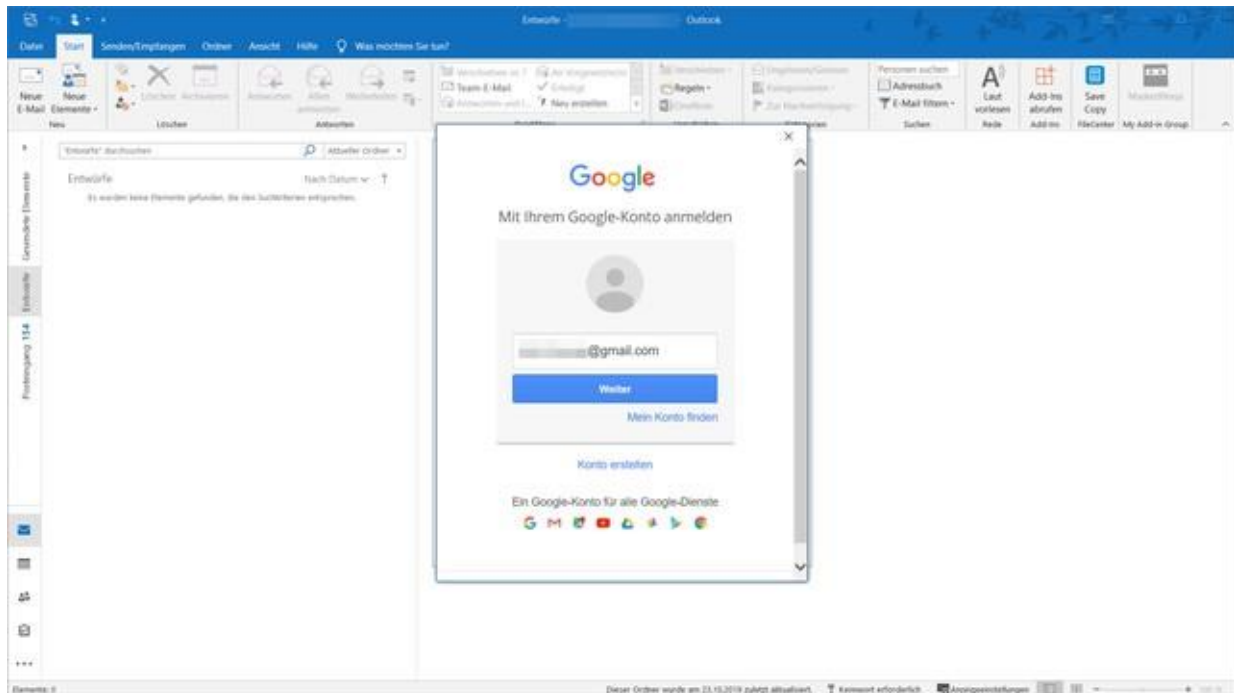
Entwürfe - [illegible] - Outlook

Datei Start Senden/Empfangen Ordner Ansicht Hilfe Was möchten Sie tun?

Neue E-Mail Neue Elemente Neu
Löschen Archivieren Löschen
Antworten Allen antworten Weiterleiten Antworten
Verschieben in: ? An Vorgesetzte(n) Team-E-Mail Erledigt Antworten und l... Neu erstellen QuickSteps
Verschieben Regeln OneNote Verschieben
Ungelesen/Gelesen Kategorisieren Zur Nachverfolgung Kategorien
Personen suchen Adressbuch E-Mail filtern Suchen
Laut vorlesen Rede
Add-Ins abrufen Add-Ins
Save Copy FileCenter
My Add-in Group

'Entwürfe' durchsuchen Aktueller Ordner

Entwürfe Nach Datum

Es wurden keine Elemente gefunden, die den Suchkriterien entsprechen.

Gesendete Elemente
Entwürfe
Posteingang 154

Google
Mit Ihrem Google-Konto anmelden
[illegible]@gmail.com
Weiter
Mein Konto finden
Konto erstellen
Ein Google-Konto für alle Google-Dienste

Elemente: 0
Dieser Ordner wurde am 23.10.2019 zuletzt aktualisiert. Kennwort erforderlich Anzeigeeinstellungen